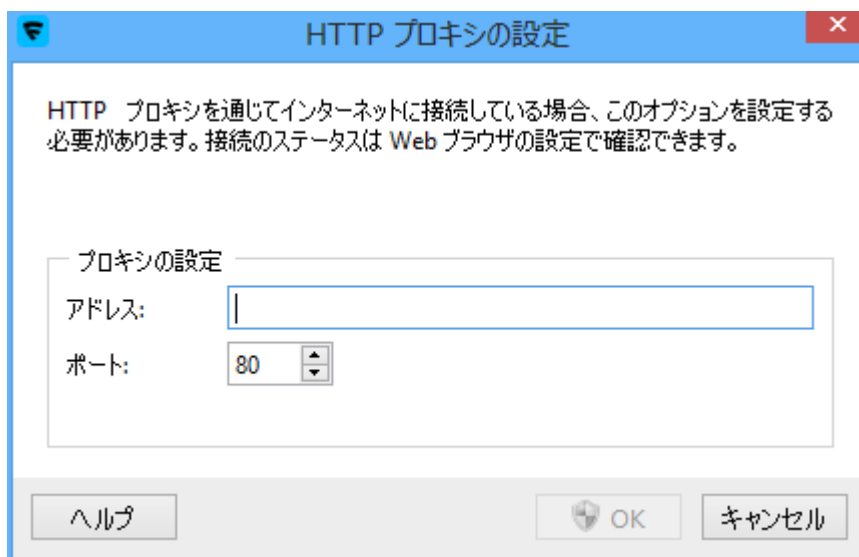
HTTP プロキシの設定

HTTP プロキシを通じてインターネットに接続している場合、このオプションを設定する必要があります。接続のステータスは Web ブラウザの設定で確認できます。

プロキシの設定

アドレス:

ポート: 80

ヘルプ

OK

キャンセル